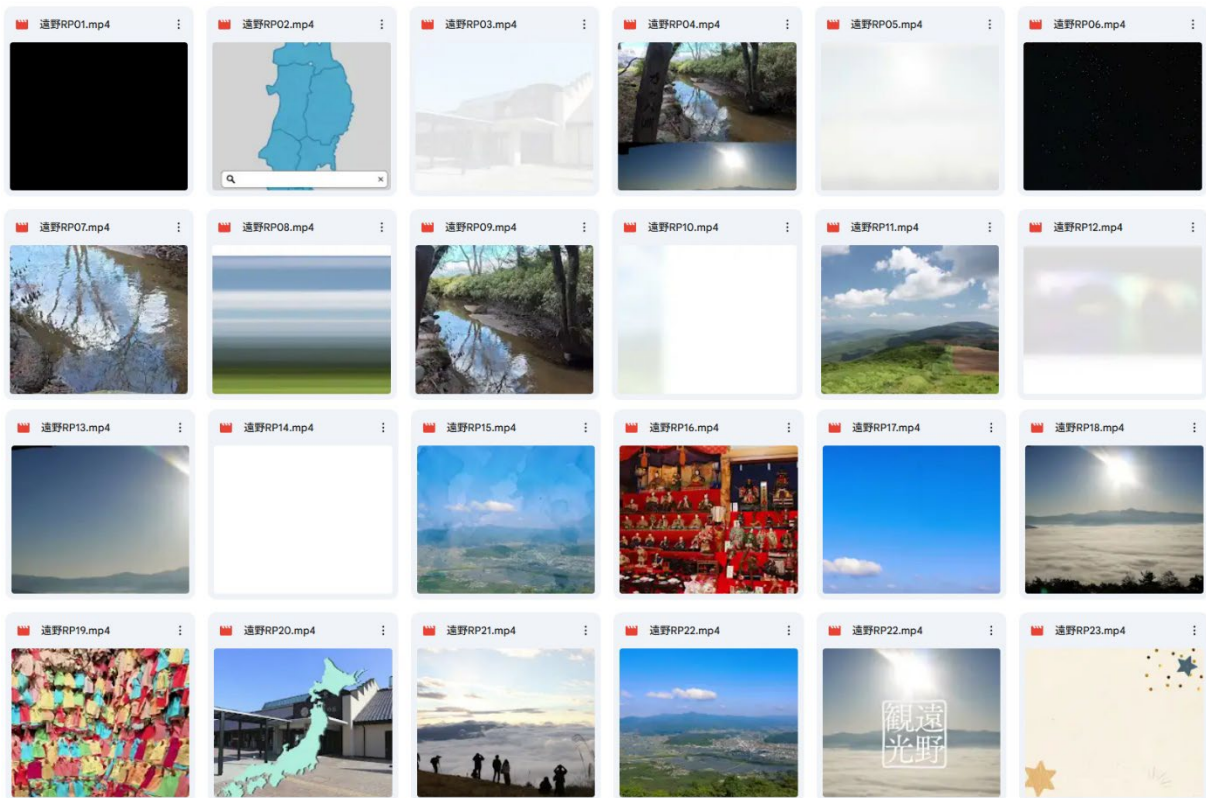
遠野RP01.mp4

遠野RP02.mp4

遠野RP03.mp4

遠野RP04.mp4

遠野RP05.mp4

遠野RP06.mp4

遠野RP07.mp4

遠野RP08.mp4

遠野RP09.mp4

遠野RP10.mp4

遠野RP11.mp4

遠野RP12.mp4

遠野RP13.mp4

遠野RP14.mp4

遠野RP15.mp4

遠野RP16.mp4

遠野RP17.mp4

遠野RP18.mp4

遠野RP19.mp4

遠野RP20.mp4

遠野RP21.mp4

遠野RP22.mp4

遠野RP22.mp4

遠野
観光

遠野RP23.mp4